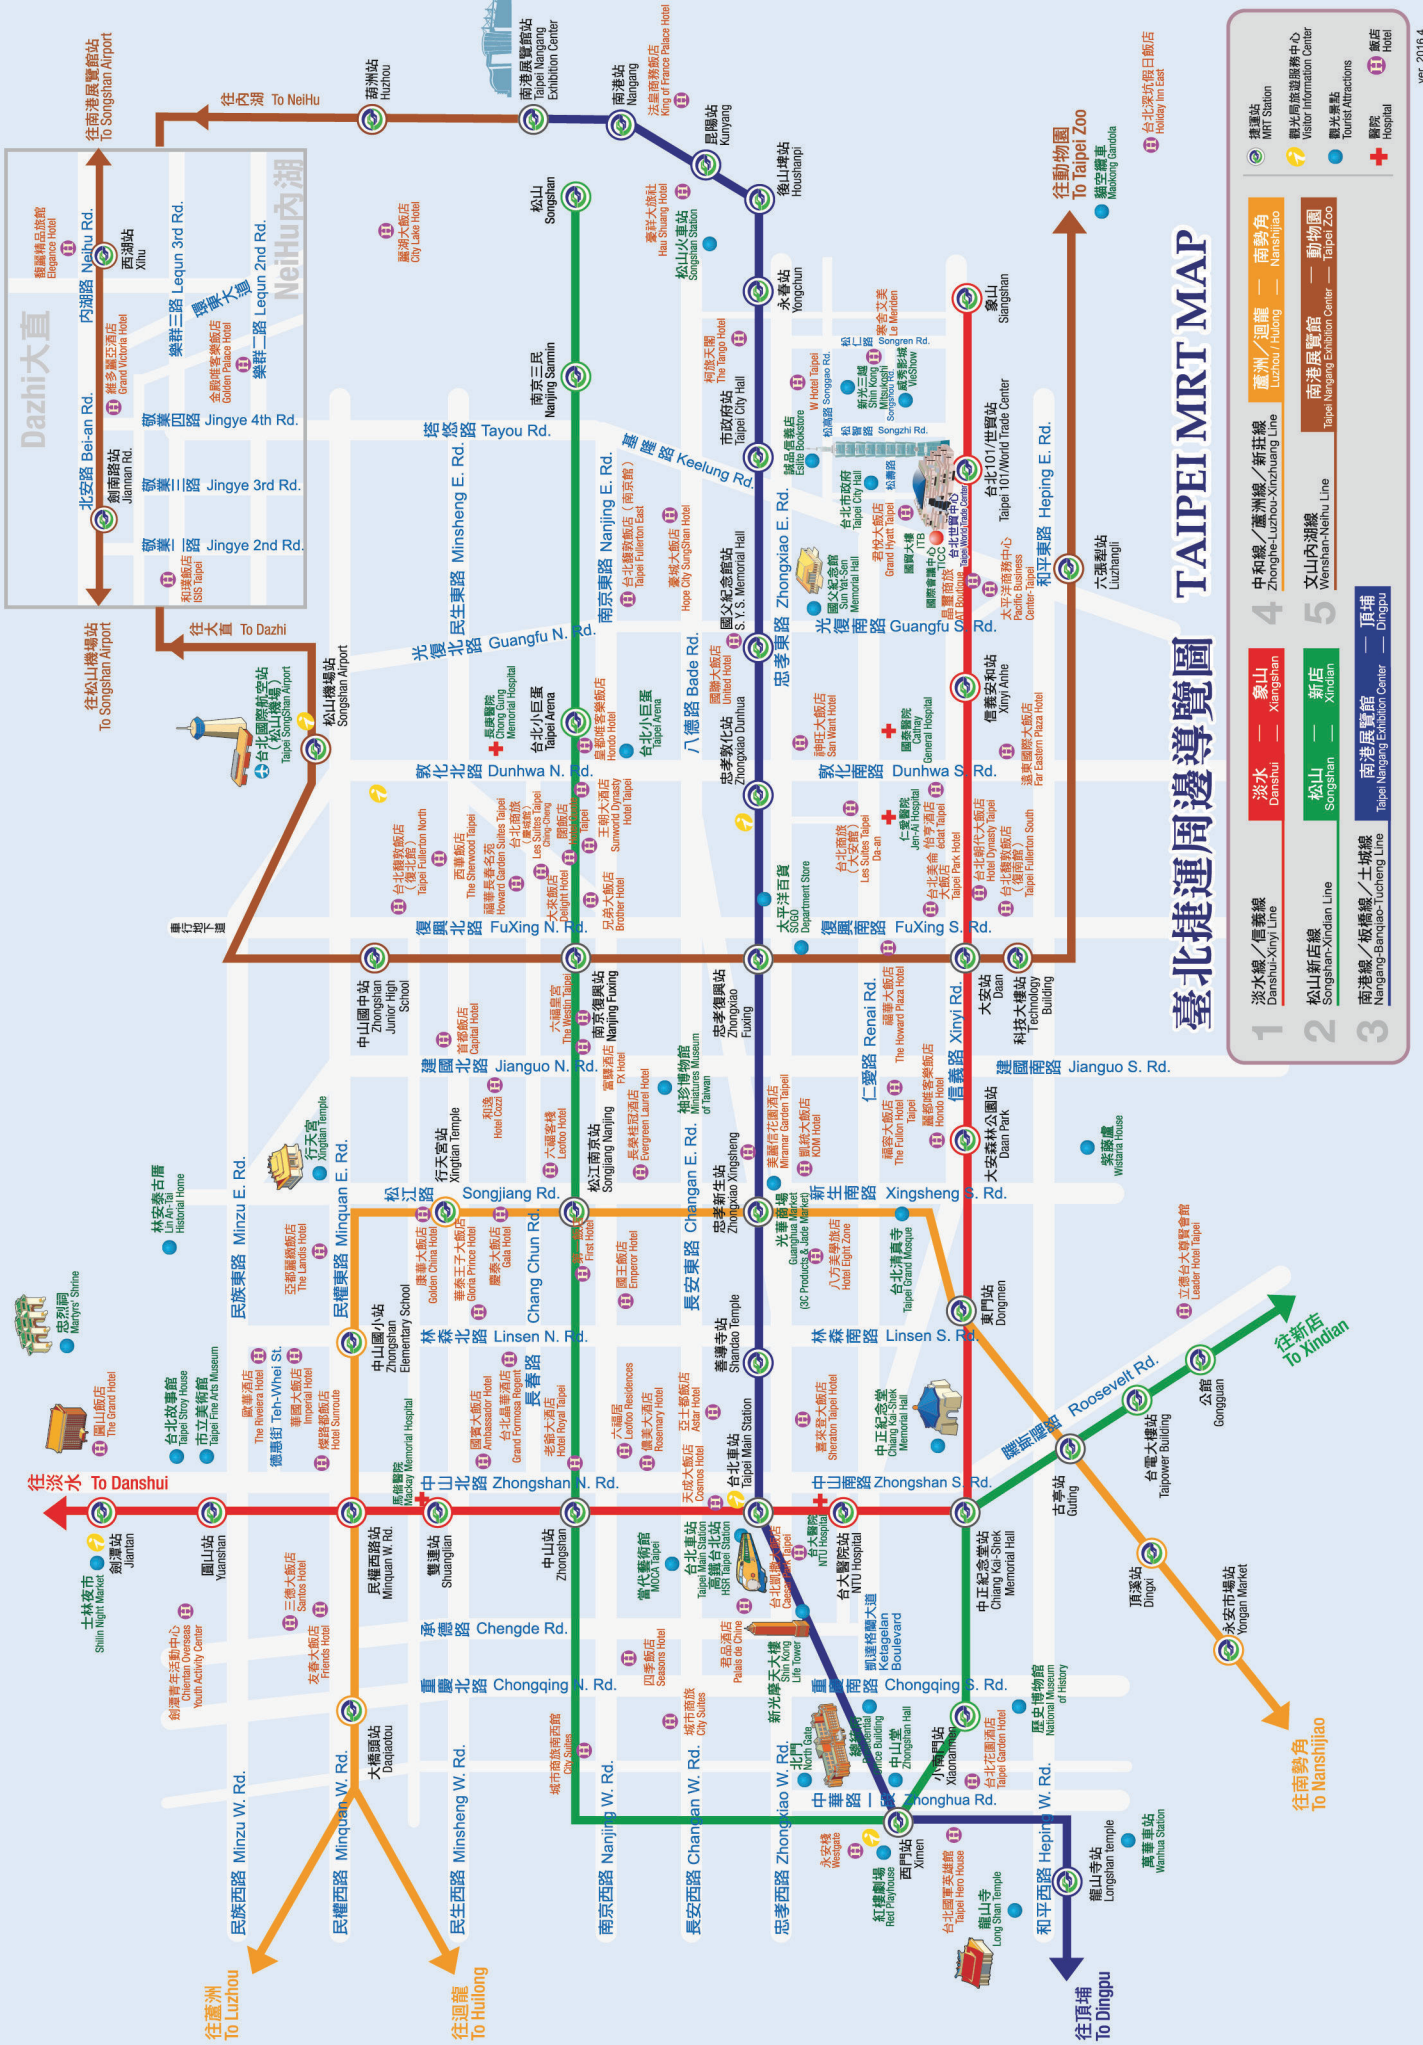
臺北捷運周邊導覽圖
TAIPEI MRT MAP

1 淡水線／信義線 Danshui-Xinyi Line
2 松山新店線 Songshan-Xindian Line
3 南港線／板橋線／土城線 Nangang-Banqiao-Tucheng Line
4 中和線／蘆洲線／新莊線 Zhonghe-Luzhou-Xinzhuang Line
5 文山內湖線 Wenshan-Neihu Line

淡水 Danshui — 象山 Xiangshan
松山 Songshan — 新店 Xindian
南港展覽館 Taipei Nangang Exhibition Center — 頂埔 Dingpu
蘆洲／迴龍 Luzhou / Hulong — 南勢角 Nanshijiao
南港展覽館 Taipei Nangang Exhibition Center — 動物園 Taipei Zoo

捷運站 MRT Station
觀光局旅遊服務中心 Visitor Information Center
觀光景點 Tourist Attractions
醫院 Hospital
飯店 Hotel

ver. 2016.4

往南港展覽館站 To Songshan Airport
往內湖 To NeiHu
往大直 To Dazhi
往松山機場站 To Songshan Airport
往淡水 To Danshui
往蘆洲 To Luzhou
往迴龍 To Huilong
往頂埔 To Dingpu
往南勢角 To Nanshijiao
往新店 To Xindian
往動物園 To Taipei Zoo

Dazhi大直
NeiHu內湖
內湖路 Neihu Rd.
北安路 Bei-an Rd.
樂群三路 Lequn 3rd Rd.
樂群二路 Lequn 2nd Rd.
環東大道
敬業四路 Jingye 4th Rd.
敬業三路 Jingye 3rd Rd.
敬業二路 Jingye 2nd Rd.
西湖站 Xihu
劍南路站 Jiannan Rd.
葫洲站 Huzhou
南港展覽館站 Taipei Nangang Exhibition Center
南港站 Nangang
昆陽站 Kunyang
後山埤站 Houshanpi
永春站 Yongchun
市政府站 Taipei City Hall
國父紀念館站 S. Y. S. Memorial Hall
忠孝敦化站 Zhongxiao Dunhua
忠孝復興站 Zhongxiao Fuxing
忠孝新生站 Zhongxiao Xinsheng
善導寺站 Shandao Temple
台北車站 Taipei Main Station
西門站 Ximen
龍山寺站 Longshan Temple
象山站 Xiangshan
台北101/世貿站 Taipei 101/World Trade Center
信義安和站 Xinyi Anhe
大安站 Daan
科技大樓站 Technology Building
六張犁站 Liuzhangli
大安森林公園站 Daan Park
東門站 Dongmen
中正紀念堂站 Chiang Kai-Shek Memorial Hall
古亭站 Guting
台電大樓站 Taipower Building
公館站 Gongguan
頂溪站 Dingxi
永安市場站 Yongan Market
小南門站 Xiaonanmen
台大醫院站 NTU Hospital
松山站 Songshan
南京三民站 Nanjing Sanmin
台北小巨蛋站 Taipei Arena
南京復興站 Nanjing Fuxing
松江南京站 Songjiang Nanjing
中山站 Zhongshan
北門站 North Gate
松山機場站 Songshan Airport
中山國中站 Zhongshan Junior High School
行天宮站 Xingtian Temple
中山國小站 Zhongshan Elementary School
民權西路站 Minquan W. Rd.
雙連站 Shuanglian
大橋頭站 Daqiaotou
圓山站 Yuanshan
劍潭站 Jiantan

塔悠路 Tayou Rd.
基隆路 Keelung Rd.
民生東路 Minsheng E. Rd.
南京東路 Nanjing E. Rd.
忠孝東路 Zhongxiao E. Rd.
和平東路 Heping E. Rd.
光復北路 Guangfu N. Rd.
光復南路 Guangfu S. Rd.
八德路 Bade Rd.
敦化北路 Dunhwa N. Rd.
敦化南路 Dunhwa S. Rd.
復興北路 FuXing N. Rd.
復興南路 FuXing S. Rd.
仁愛路 Renai Rd.
信義路 Xinyi Rd.
建國北路 Jianguo N. Rd.
建國南路 Jianguo S. Rd.
松江路 Songjiang Rd.
新生南路 Xingsheng S. Rd.
長安東路 Changan E. Rd.
民權東路 Minquan E. Rd.
民族東路 Minzu E. Rd.
林森北路 Linsen N. Rd.
林森南路 Linsen S. Rd.
長春路 Chang Chun Rd.
中山北路 Zhongshan N. Rd.
中山南路 Zhongshan S. Rd.
羅斯福路 Roosevelt Rd.
承德路 Chengde Rd.
重慶北路 Chongqing N. Rd.
重慶南路 Chongqing S. Rd.
凱達格蘭大道 Ketagelan Boulevard
中華路 Zhonghua Rd.
民族西路 Minzu W. Rd.
民權西路 Minquan W. Rd.
民生西路 Minsheng W. Rd.
南京西路 Nanjing W. Rd.
長安西路 Changan W. Rd.
忠孝西路 Zhongxiao W. Rd.
和平西路 Heping W. Rd.
松仁路 Songren Rd.
松高路 Songgao Rd.
松智路 Songzhi Rd.
松壽路
車行地下道

台北國際航空站（松山機場） Taipei Songshan Airport
松山火車站 Songshan Station
誠品書店 Eslite Bookstore
台北市政府 Taipei City Hall
新光三越 Shin Kong Mitsukoshi
威秀影城 VieShow
國父紀念館 Sun Yat-Sen Memorial Hall
國際會議中心 TICC
台北世貿中心 Taipei World Trade Center
長庚醫院 Chang Gung Memorial Hospital
台北小巨蛋 Taipei Arena
國泰醫院 Cathay General Hospital
仁愛醫院 Jen-Ai Hospital
太平洋百貨 SOGO Department Store
袖珍博物館 Miniatures Museum of Taiwan
光華商場 Guanghua Market (3C Products & Jade Market)
台北清真寺 Taipei Grand Mosque
紫藤廬 Wistaria House
中正紀念堂 Chiang Kai-Shek Memorial Hall
行天宮 Xingtian Temple
林安泰古厝 Lin An-Tai Historical Home
忠烈祠 Martyrs' Shrine
台北故事館 Taipei Story House
市立美術館 Taipei Fine Arts Museum
馬偕醫院 Mackay Memorial Hospital
士林夜市 Shilin Night Market
劍潭青年活動中心 Chientan Overseas Youth Activity Center
當代藝術館 MOCA Taipei
台北車站 Taipei Main Station
台大醫院 NTU Hospital
新光摩天大樓 Shin Kong Life Tower
中山堂 Zhongshan Hall
總統府 Presidential Office Building
歷史博物館 National Museum of History
紅樓劇場 Red Playhouse
龍山寺 Long Shan Temple
萬華車站 Wanhua Station
貓空纜車 Maokong Gondola

台北深坑假日飯店 Holiday Inn East
法島商務飯店 King of France Palace Hotel
豪雅大飯店 City Lake Hotel
豪華大飯店 Hau Shuang Hotel
柯達大飯店 The Tango Hotel
W飯店 W Hotel Taipei
寒舍艾美 Le Meridien
君悅大飯店 Grand Hyatt Taipei
台北福華大飯店 Pacific Business Center-Taipei
遠東國際大飯店 Far Eastern Plaza Hotel
台北富都大飯店 Elegance Hotel
維多麗亞酒店 Grand Victoria Hotel
金龍唯客樂飯店 Golden Palace Hotel
和頤飯店 ISIS Taipei
台北馥敦飯店（南京館） Taipei Fullerton East
豪城大飯店 Hope City SongShan Hotel
國聯大飯店 United Hotel
神旺大飯店 San Want Hotel
皇都唯客樂飯店 Hondo Hotel
台北馥敦飯店（復北館） Taipei Fullerton North
西華飯店 The Sherwood Taipei
福華長春名苑 Howard Garden Suites Taipei
台北商旅（慶城館） Les Suites Taipei Ching-Cheng
王朝大酒店 Sunworld Dynasty Hotel Taipei
大來飯店 Delight Hotel
兄弟大飯店 Brother Hotel
台北商旅（大安館） Les Suites Taipei Da-an
怡亨酒店 eclat Taipei
台北美侖大飯店 Taipei Park Hotel
台北朝代大飯店 Hotel Dynasty Taipei
台北馥敦飯店（復南館） Taipei Fullerton South
六福皇宮 The Westin Taipei
首都飯店 Capital Hotel
富驛酒店 FX Hotel
和逸 Hotel Cozzi
六福客棧 Leofoo Hotel
長榮桂冠酒店 Evergreen Laurel Hotel
美麗信花園酒店 Miramar Garden Taipei
凱統大飯店 KDM Hotel
福華大飯店 The Howard Plaza Hotel
福容大飯店 The Fullon Hotel Taipei
福君大飯店
康華大飯店 Golden China Hotel
華泰王子大飯店 Gloria Prince Hotel
慶泰大飯店 Gala Hotel
第一飯店 First Hotel
國王飯店 Emperor Hotel
八方美學商旅 Hotel Eight Zone
亞都麗緻飯店 The Landis Hotel
國賓大飯店 Ambassador Hotel
台北晶華酒店 Grand Formosa Regent
老爺大酒店 Hotel Royal Taipei
六福居 Leofoo Residences
儷美大酒店 Rosemary Hotel
亞士都飯店 Astar Hotel
喜來登大飯店 Sheraton Taipei Hotel
立德台大會館 Leader Hotel Taipei
圓山大飯店 The Grand Hotel
麗緻酒店 The Riviera Hotel
華國大飯店 Imperial Hotel
德惠街 Teh-Whei St.
燦路都飯店 Hotel Sunroute
天成大飯店 Cosmos Hotel
三德大飯店 Santos Hotel
友春大飯店 Friends Hotel
四季商旅 Seasons Hotel
君品酒店 Palais de Chine
台北凱撒大飯店 Caesar Park Taipei
城市商旅 City Suites
台北國軍英雄館 Taipei Hero House
台北花園大酒店 Taipei Garden Hotel